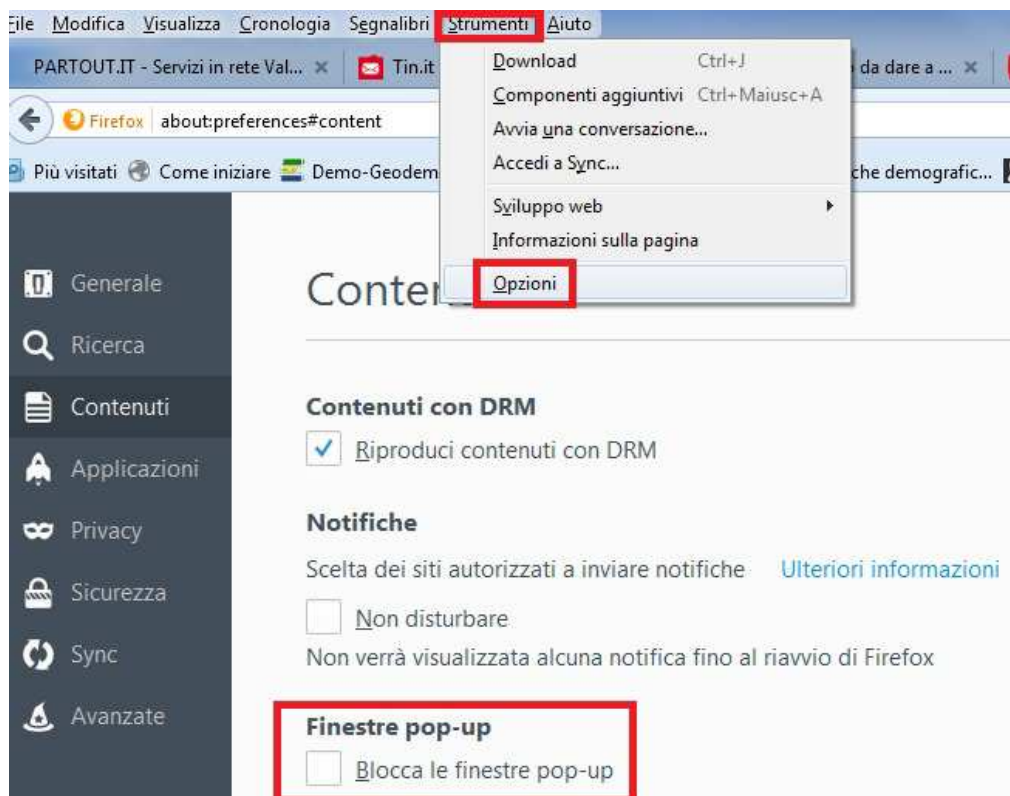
File Modifica Visualizza Cronologia Segnalibri Strumenti Aiuto

PARTOUT.IT - Servizi in rete Val... × Tin.it

da dare a ... ×

Firefox about:preferences#content

Più visitati Come iniziare Demo-Geodem

che demografic...

Download Ctrl+J
Componenti aggiuntivi Ctrl+Maiusc+A
Avvia una conversazione...
Accedi a Sync...
Sviluppo web
Informazioni sulla pagina
Opzioni

Generale
Ricerca
Contenuti
Applicazioni
Privacy
Sicurezza
Sync
Avanzate

Conten

Contenuti con DRM

Riproduci contenuti con DRM

Notifiche

Scelta dei siti autorizzati a inviare notifiche Ulteriori informazioni

Non disturbare

Non verrà visualizzata alcuna notifica fino al riavvio di Firefox

Finestre pop-up

Blocca le finestre pop-up